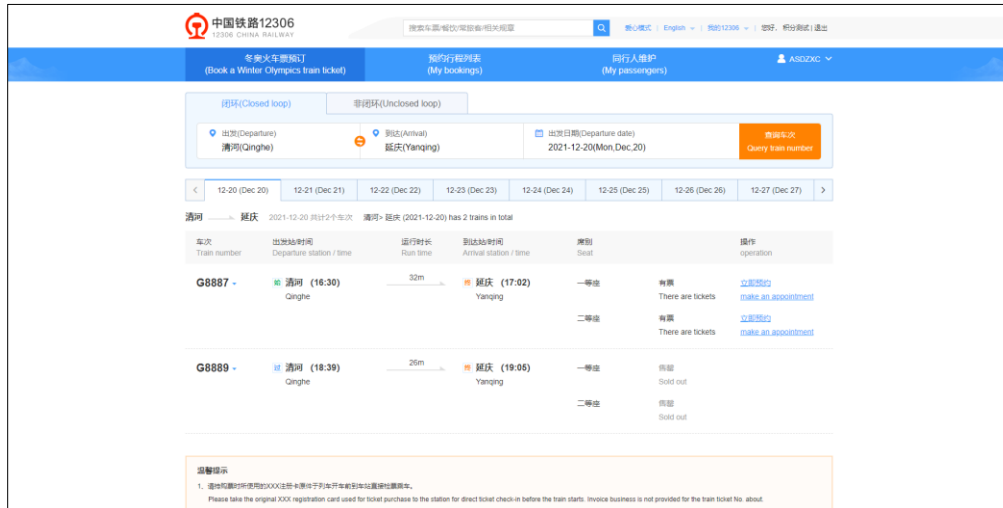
中国铁路12306
12306 CHINA RAILWAY

搜索车票/餐饮/常旅客/相关规章

敬心模式 | English | 我的12306 | 您好，积分测试 | 退出

冬奥火车票预订
(Book a Winter Olympics train ticket)

预约行程列表
(My bookings)

同行人维护
(My passengers)

ASDZXC

闭环(Closed loop)

非闭环(Unclosed loop)

出发(Departure)
清河(Qinghe)

到达(Arrival)
延庆(Yanqing)

出发日期(Departure date)
2021-12-20(Mon,Dec,20)

查询车次
Query train number

12-20 (Dec 20) | 12-21 (Dec 21) | 12-22 (Dec 22) | 12-23 (Dec 23) | 12-24 (Dec 24) | 12-25 (Dec 25) | 12-26 (Dec 26) | 12-27 (Dec 27)

清河 延庆 2021-12-20 共计2个车次 清河> 延庆 (2021-12-20) has 2 trains in total

| 车次 Train number | 出发站/时间 Departure station / time | 运行时长 Run time | 到达站/时间 Arrival station / time | 席别 Seat | | 操作 operation |
|---|---|---|---|---|---|---|
| G8887 | 始 清河 (16:30) Qinghe | 32m | 终 延庆 (17:02) Yanqing | 一等座 | 有票 There are tickets | 立即预约 make an appointment |
| | | | | 二等座 | 有票 There are tickets | 立即预约 make an appointment |
| G8889 | 过 清河 (18:39) Qinghe | 26m | 终 延庆 (19:05) Yanqing | 一等座 | 售罄 Sold out | |
| | | | | 二等座 | 售罄 Sold out | |

温馨提示
1、请持购票时所使用的XXX注册卡原件于列车开车前到车站直接检票乘车。
Please take the original XXX registration card used for ticket purchase to the station for direct ticket check-in before the train starts. Invoice business is not provided for the train ticket No. about